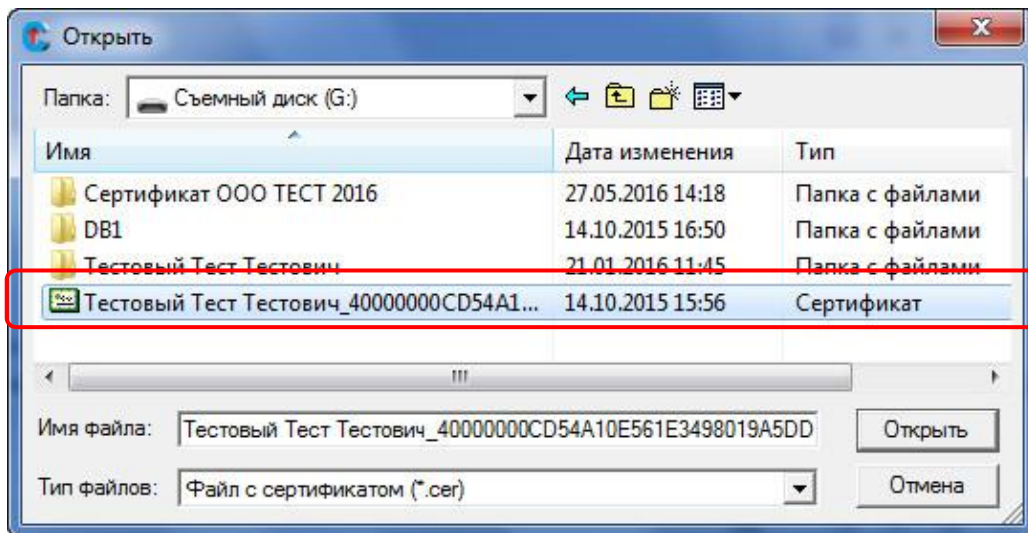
Открыть

Папка: Съемный диск (G:)

| Имя | Дата изменения | Тип |
|---|---|---|
| Сертификат ООО ТЕСТ 2016 | 27.05.2016 14:18 | Папка с файлами |
| DB1 | 14.10.2015 16:50 | Папка с файлами |
| Тестовый Тест Тестович | 21.01.2016 11:45 | Папка с файлами |
| Тестовый Тест Тестович_40000000CD54A1... | 14.10.2015 15:56 | Сертификат |

Имя файла: Тестовый Тест Тестович_40000000CD54A10E561E3498019A5DD

Открыть

Тип файлов: Файл с сертификатом (*.cer)

Отмена